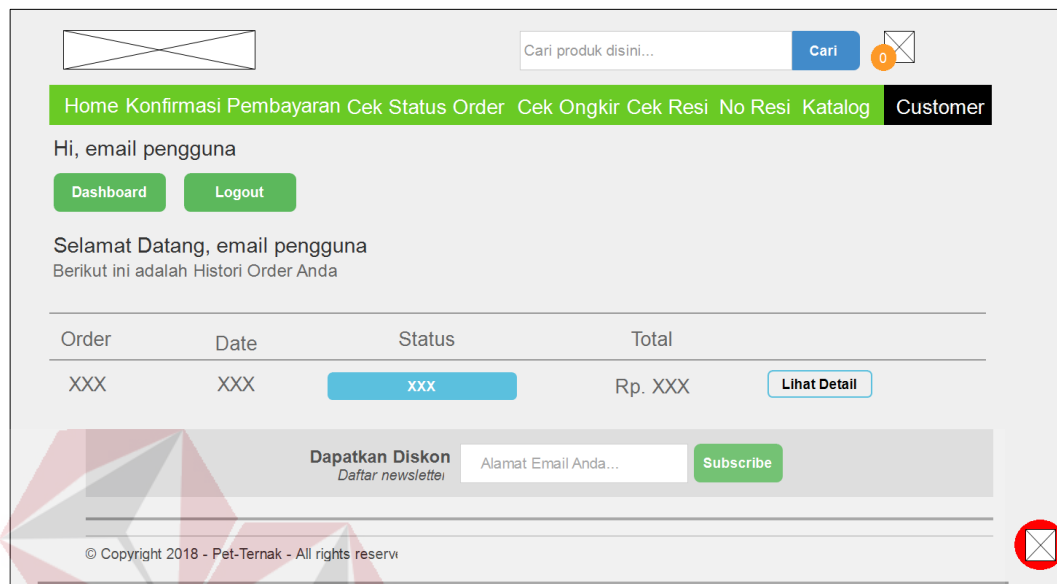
Cari produk disini...

Cari

0

Home Konfirmasi Pembayaran Cek Status Order Cek Ongkir Cek Resi No Resi Katalog Customer

Hi, email pengguna

Dashboard

Logout

Selamat Datang, email pengguna

Berikut ini adalah Histori Order Anda

| Order | Date | Status | Total | |
|---|---|---|---|---|
| XXX | XXX | XXX | Rp. XXX | Lihat Detail |

Dapatkan Diskon

Daftar newsletter

Alamat Email Anda...

Subscribe

© Copyright 2018 - Pet-Ternak - All rights reserv